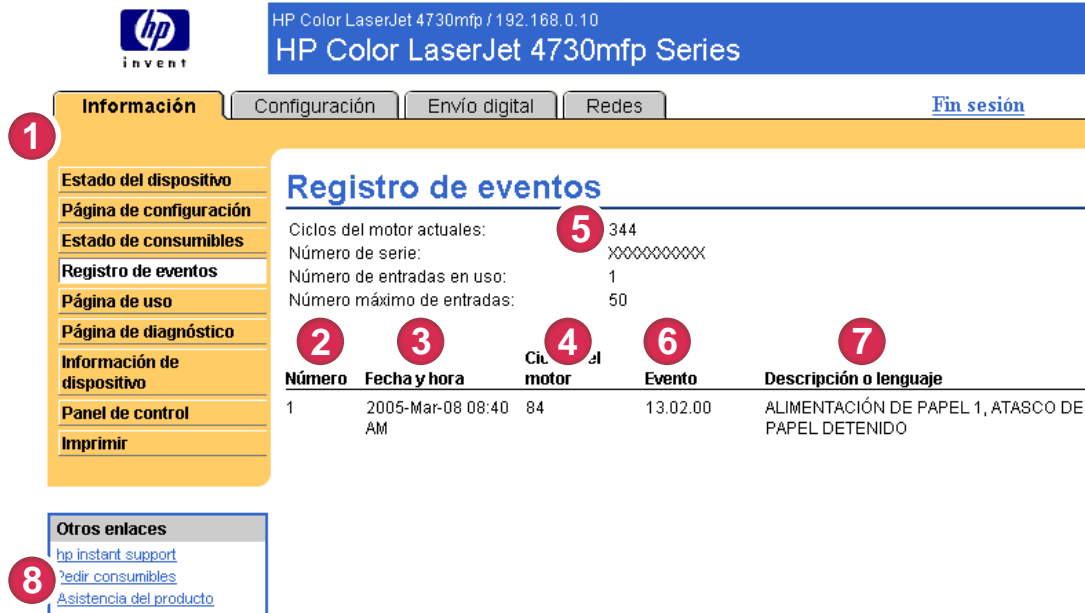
hp invent

HP Color LaserJet 4730mfp / 192.168.0.10
HP Color LaserJet 4730mfp Series

Información | Configuración | Envío digital | Redes

Fin sesión

1

Estado del dispositivo
Página de configuración
Estado de consumibles
Registro de eventos
Página de uso
Página de diagnóstico
Información de dispositivo
Panel de control
Imprimir

Registro de eventos

Ciclos del motor actuales: 5 344
Número de serie: XXXXXXXXXX
Número de entradas en uso: 1
Número máximo de entradas: 50

| 2 Número | 3 Fecha y hora | 4 Ci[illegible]el motor | 6 Evento | 7 Descripción o lenguaje |
|---|---|---|---|---|
| 1 | 2005-Mar-08 08:40 AM | 84 | 13.02.00 | ALIMENTACIÓN DE PAPEL 1, ATASCO DE PAPEL DETENIDO |

Otros enlaces
hp instant support
8 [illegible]edir consumibles
Asistencia del producto